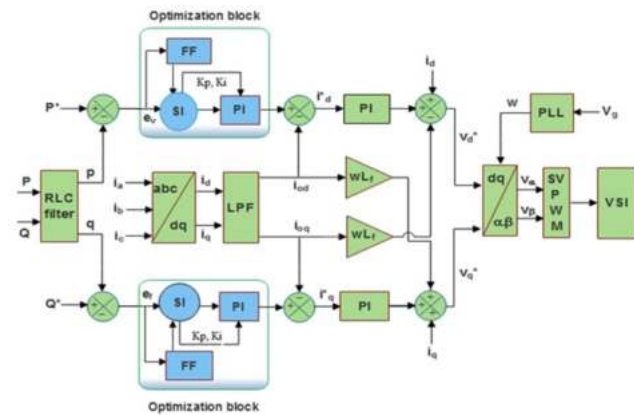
Optimization block

FF

Kp, Ki

P*

$e_v$

SI

PI

$i^*_d$

PI

$i_d$

W

PLL

$V_g$

P

p

RLC filter

Q

q

$i_a$

$i_b$

$i_c$

abc

dq

$i_d$

$i_q$

LPF

$i_{od}$

$i_{oq}$

$wL_f$

$wL_f$

$V_d^*$

dq

α.β

$V_α$

$V_β$

SV P W M

VSI

Q*

$e_f$

SI

PI

$i^*_q$

PI

$V_q^*$

Kp, Ki

FF

$i_q$

Optimization block